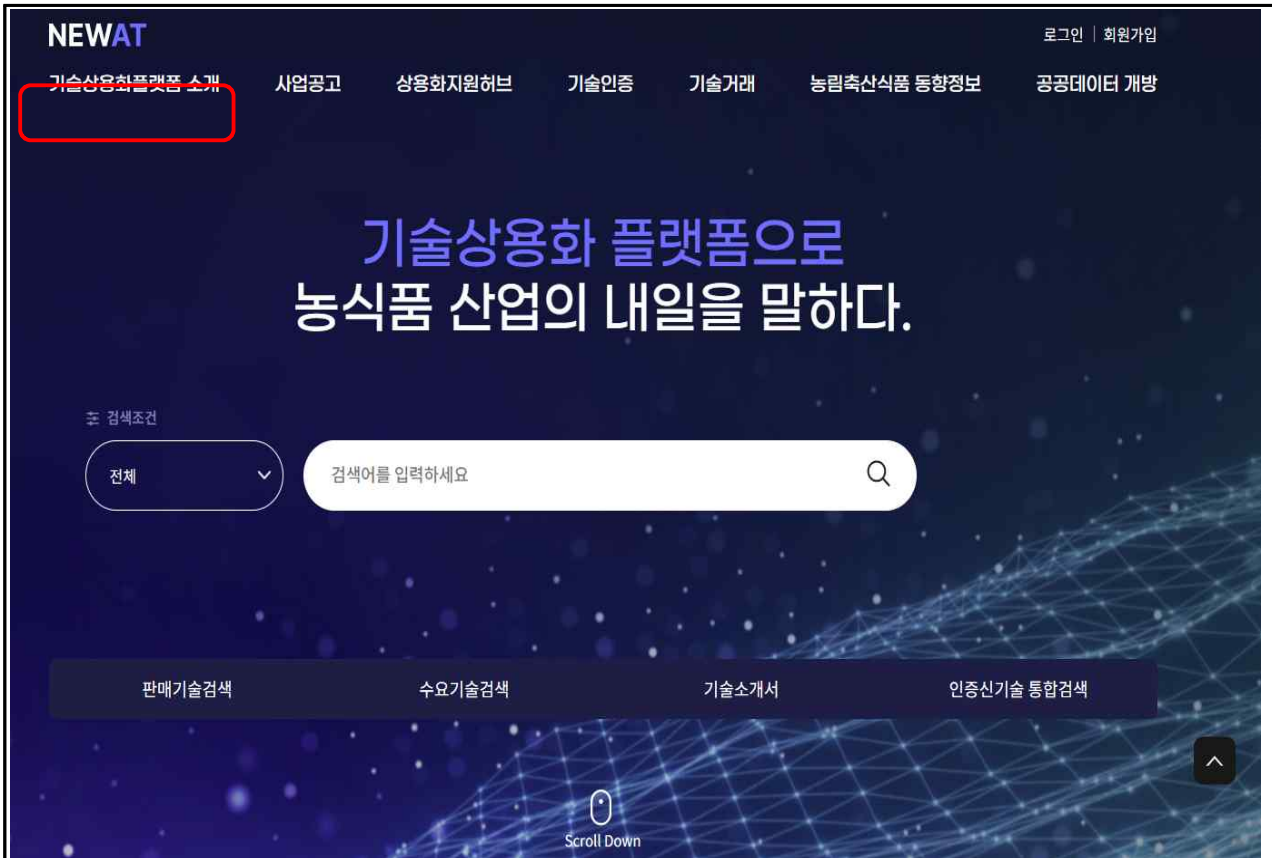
NEWAT

로그인 | 회원가입

기술상용화플랫폼 소개 사업공고 상용화지원허브 기술인증 기술거래 농림축산식품 동향정보 공공데이터 개방

기술상용화 플랫폼으로
농식품 산업의 내일을 말하다.

검색조건

전체

검색어를 입력하세요

판매기술검색 수요기술검색 기술소개서 인증신기술 통합검색

Scroll Down